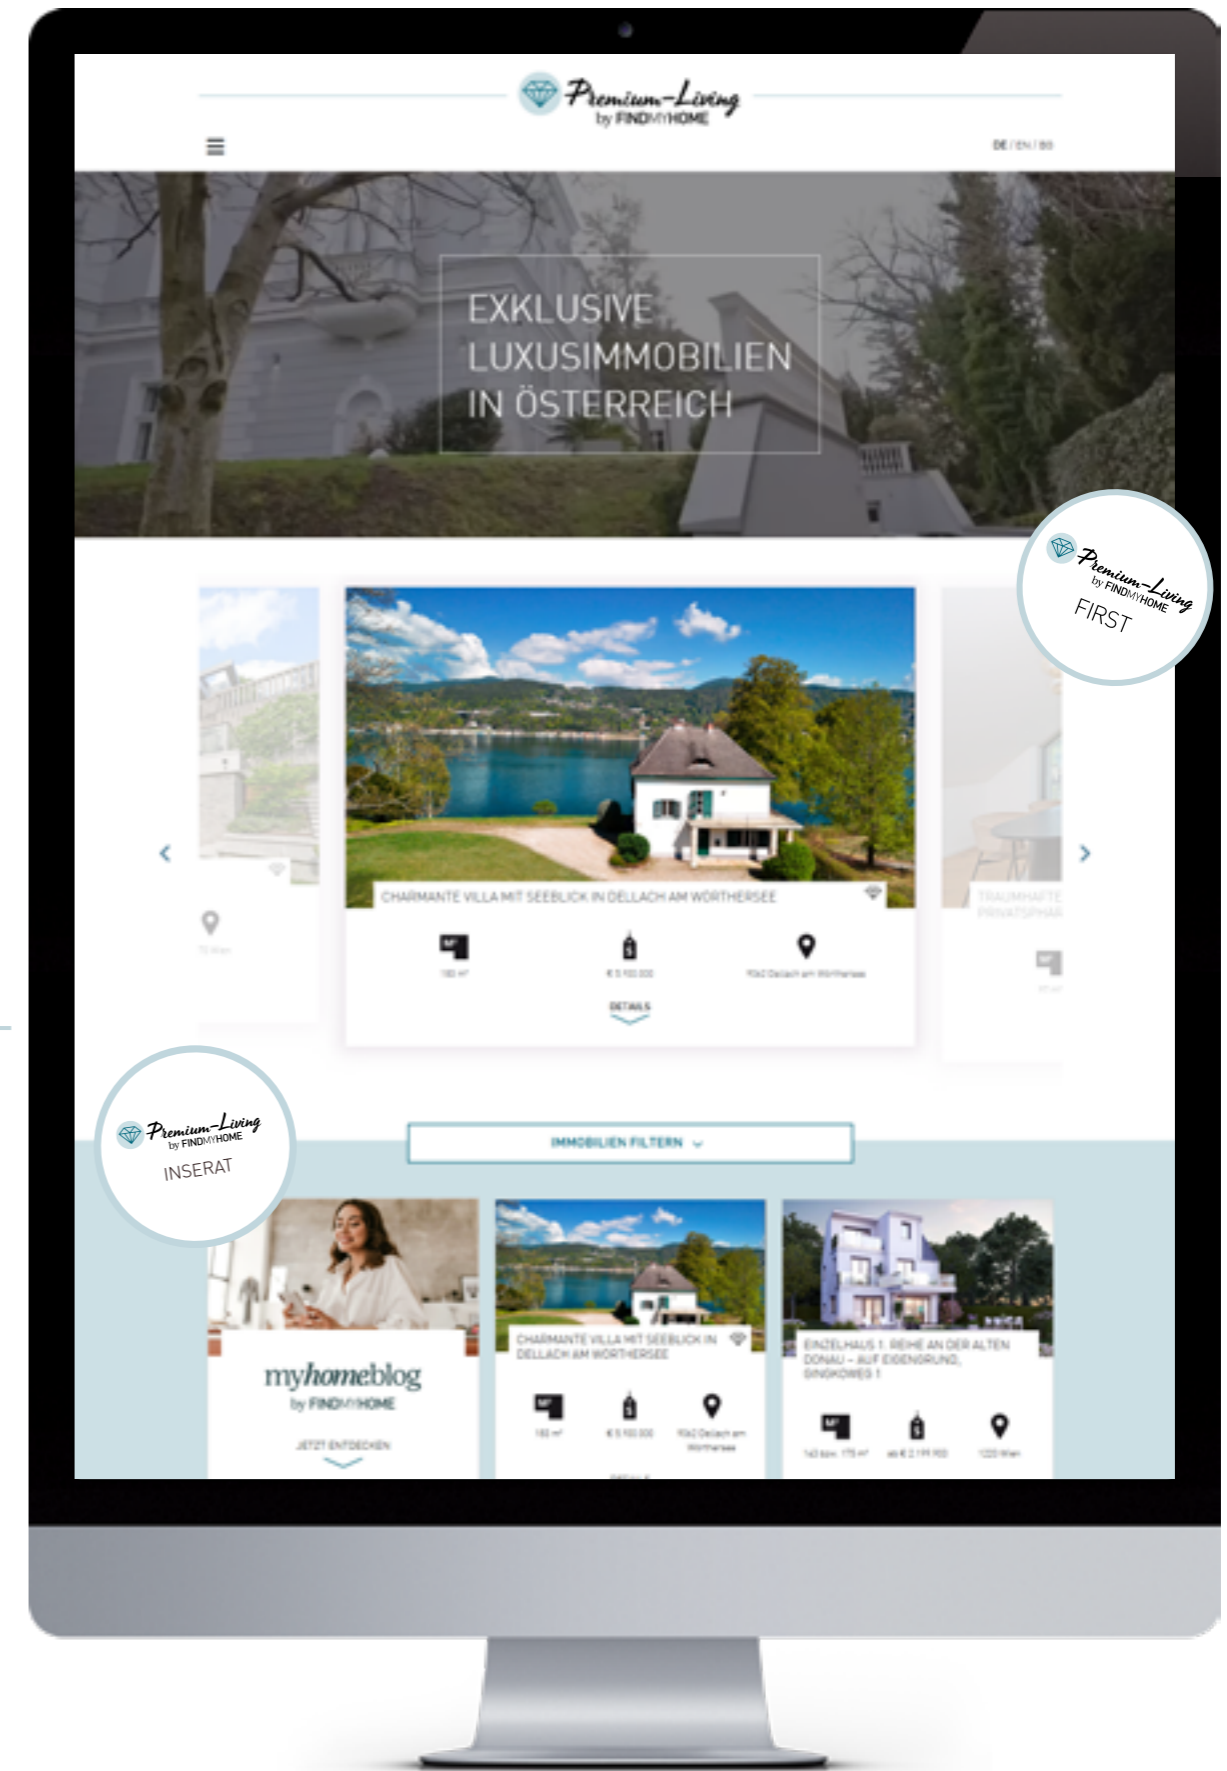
Premium-Living by FINDMYHOME

DE / EN / BG

EXKLUSIVE LUXUSIMMOBILIEN IN ÖSTERREICH

Premium-Living by FINDMYHOME FIRST

CHARMANTE VILLA MIT SEEBLICK IN DELLACH AM WÖRTHERSEE

180 m²

€ 5.100.000

9082 Dellach am Wörthersee

DETAILS

TRAUMHAFTE PRIVATSPHÄR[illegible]

Premium-Living by FINDMYHOME INSERAT

IMMOBILIEN FILTERN

myhomeblog by FINDMYHOME

JETZT ENTDECKEN

CHARMANTE VILLA MIT SEEBLICK IN DELLACH AM WÖRTHERSEE

180 m²

€ 5.100.000

9082 Dellach am Wörthersee

EINZELHAUS 1. REIHE AN DER ALTEN DONAU – AUF EIGENGRUND, DINGHOFERG 1

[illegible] m²

ab € 2.199.900

1220 Wien